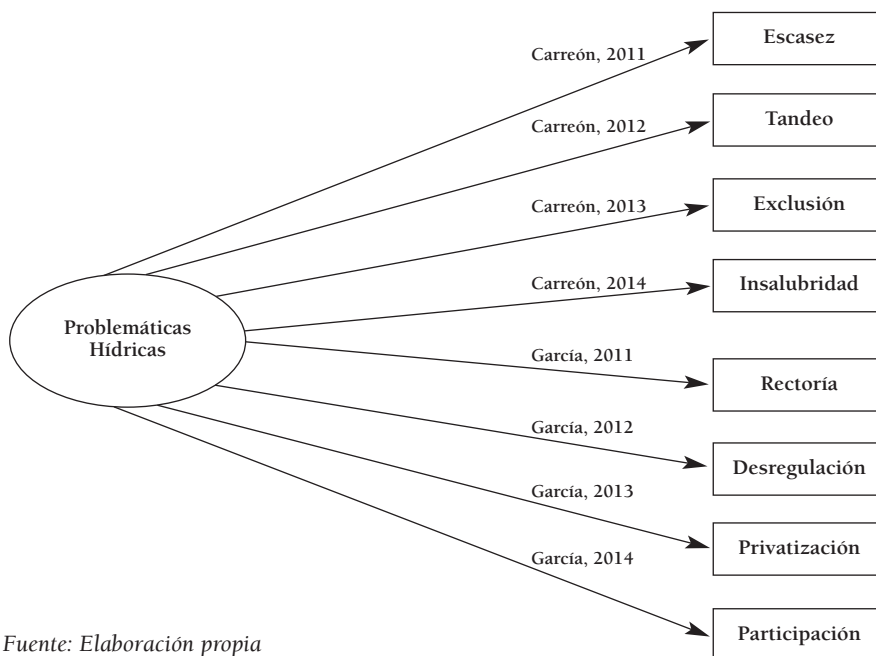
Problemáticas Hídricas

Carreón, 2011
Escasez

Carreón, 2012
Tandeo

Carreón, 2013
Exclusión

Carreón, 2014
Insalubridad

García, 2011
Rectoría

García, 2012
Desregulación

García, 2013
Privatización

García, 2014
Participación

Fuente: Elaboración propia